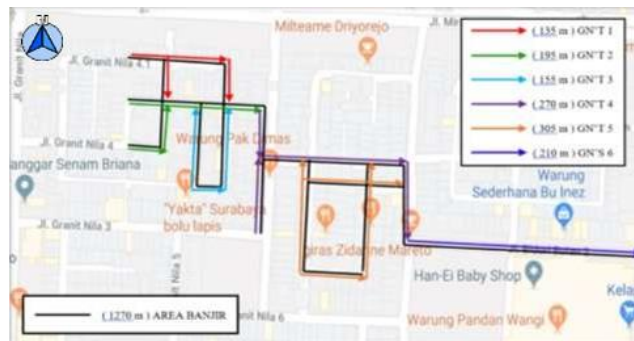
Milteame Driyorejo

Jl. Mi

Jl. Grant Nila 4.1

Jl. Grant Nila 4

Jl. Grant Nila 3

Jl. Grant Nila 5

Jl. Grant Nila 6

Warung Pak Dimas

anggar Senam Briana

"Yakta" Surabaya bolu lapis

Laras Zidanne Mareto

Warung Sederhana Bu Inez

Han-Ei Baby Shop

Warung Pandan Wangi

Kela

( 135 m ) GN'T 1
( 195 m ) GN'T 2
( 155 m ) GN'T 3
( 270 m ) GN'T 4
( 305 m ) GN'T 5
( 210 m ) GN'S 6

( 1270 m ) AREA BANJIR